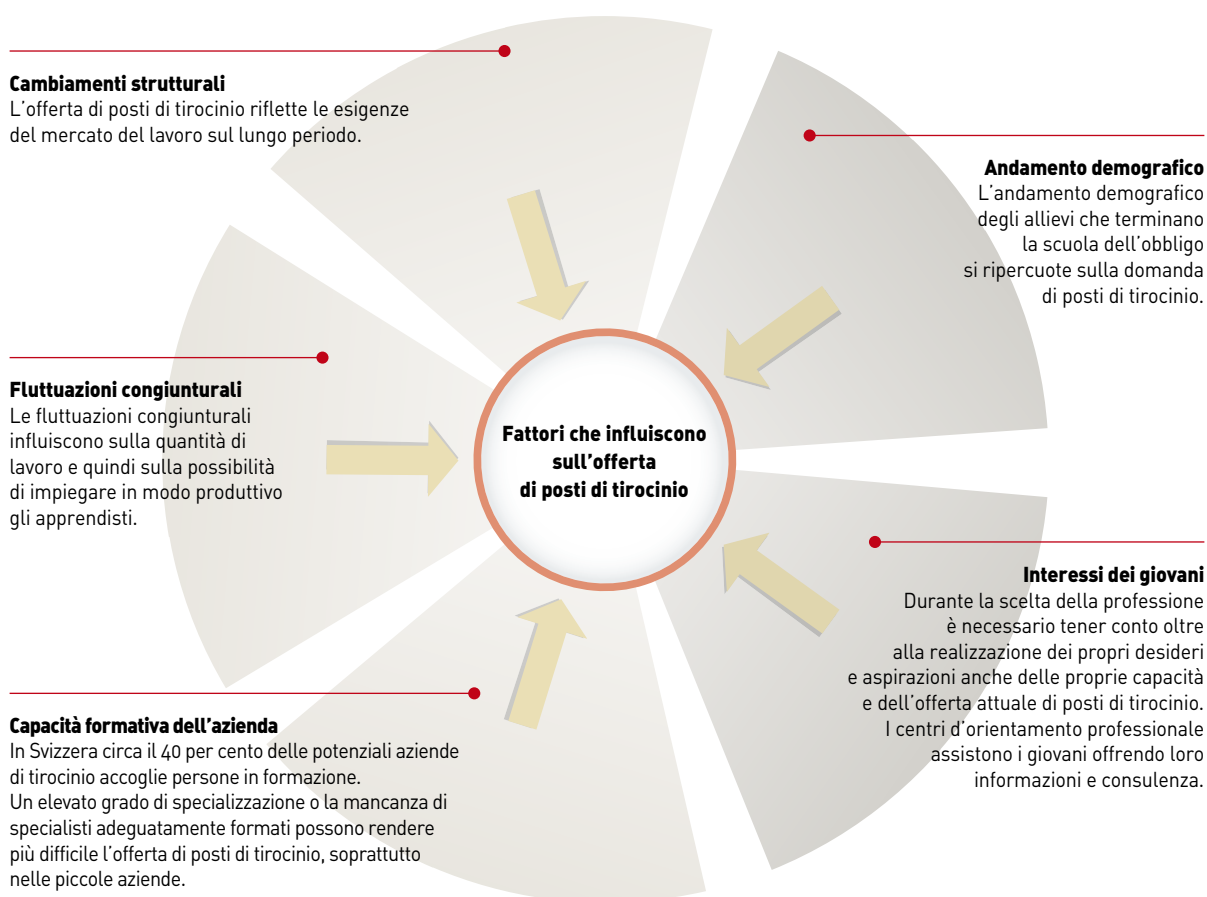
Cambiamenti strutturali
L'offerta di posti di tirocinio riflette le esigenze del mercato del lavoro sul lungo periodo.

Andamento demografico
L'andamento demografico degli allievi che terminano la scuola dell'obbligo si ripercuote sulla domanda di posti di tirocinio.

Fluttuazioni congiunturali
Le fluttuazioni congiunturali influiscono sulla quantità di lavoro e quindi sulla possibilità di impiegare in modo produttivo gli apprendisti.

Fattori che influiscono sull'offerta di posti di tirocinio

Interessi dei giovani
Durante la scelta della professione è necessario tener conto oltre alla realizzazione dei propri desideri e aspirazioni anche delle proprie capacità e dell'offerta attuale di posti di tirocinio. I centri d'orientamento professionale assistono i giovani offrendo loro informazioni e consulenza.

Capacità formativa dell'azienda
In Svizzera circa il 40 per cento delle potenziali aziende di tirocinio accoglie persone in formazione. Un elevato grado di specializzazione o la mancanza di specialisti adeguatamente formati possono rendere più difficile l'offerta di posti di tirocinio, soprattutto nelle piccole aziende.